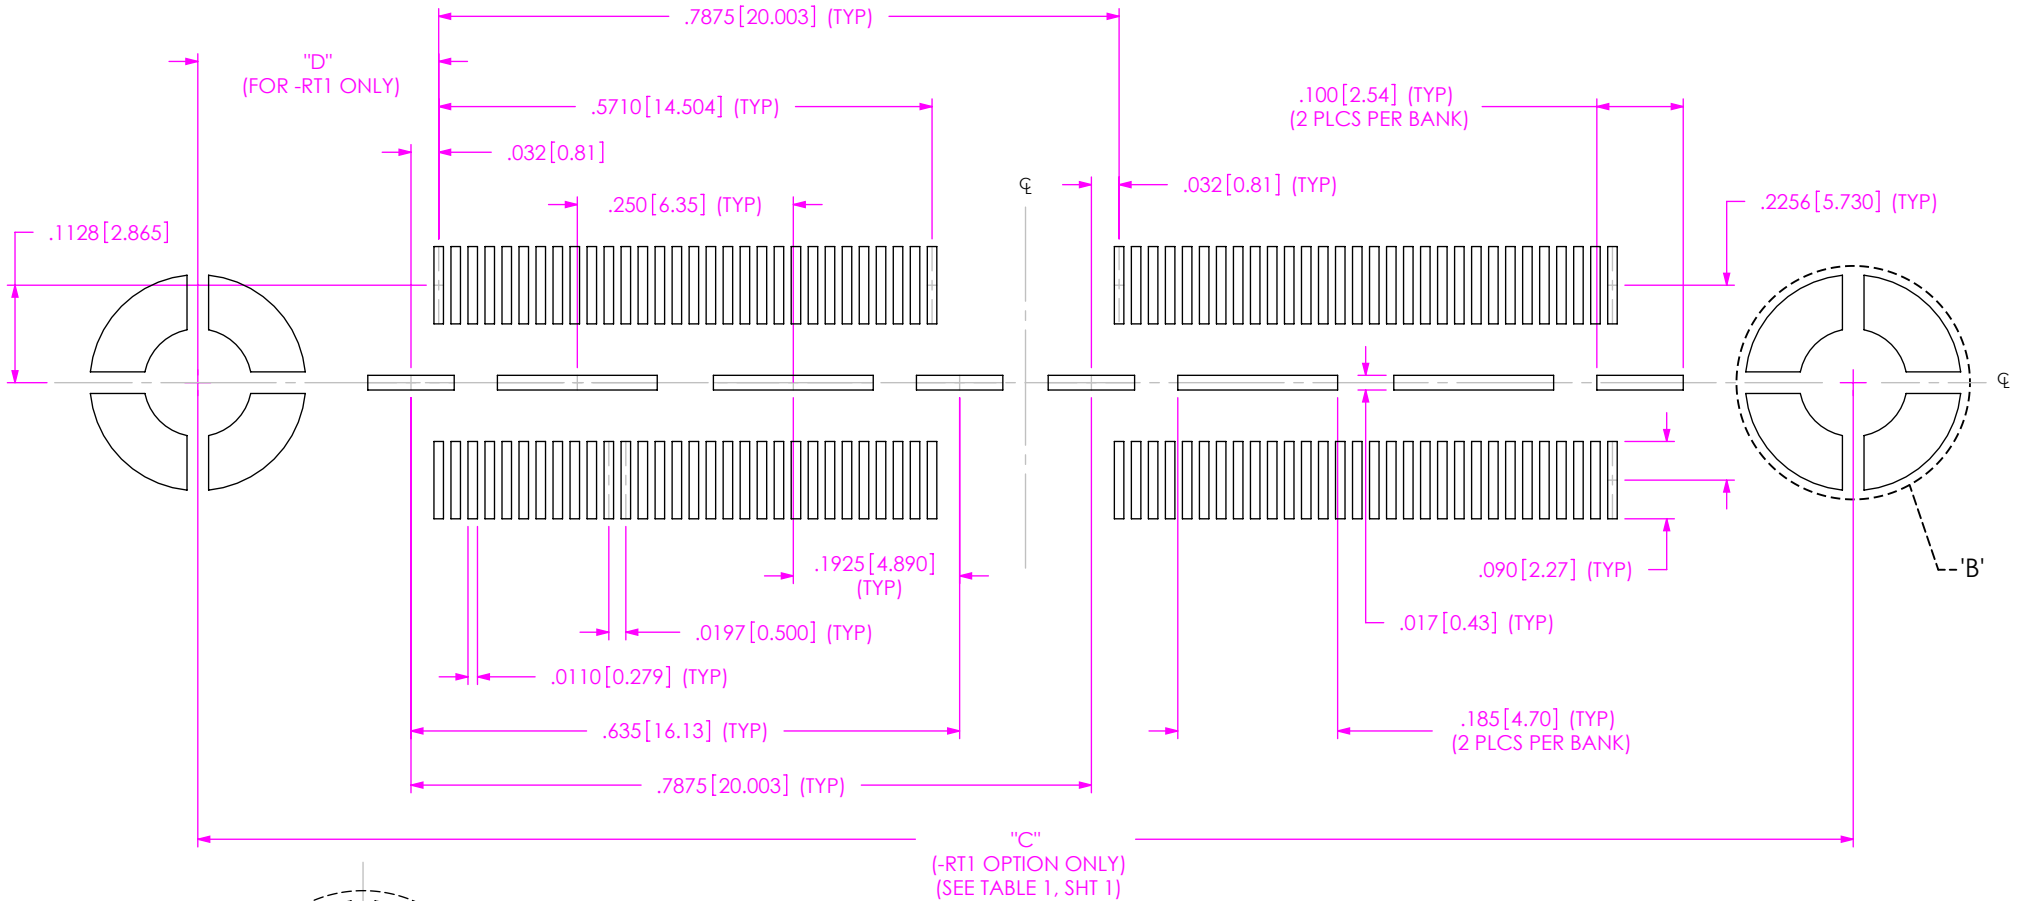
.7875 [20.003] (TYP)

"D"
(FOR -RT1 ONLY)

.5710 [14.504] (TYP)

.100 [2.54] (TYP)
(2 PLCS PER BANK)

.032 [0.81]

℄

.032 [0.81] (TYP)

.250 [6.35] (TYP)

.2256 [5.730] (TYP)

.1128 [2.865]

℄

'B'

.1925 [4.890]
(TYP)

.090 [2.27] (TYP)

.0197 [0.500] (TYP)

.017 [0.43] (TYP)

.0110 [0.279] (TYP)

.635 [16.13] (TYP)

.185 [4.70] (TYP)
(2 PLCS PER BANK)

.7875 [20.003] (TYP)

"C"
(-RT1 OPTION ONLY)
(SEE TABLE 1, SHT 1)